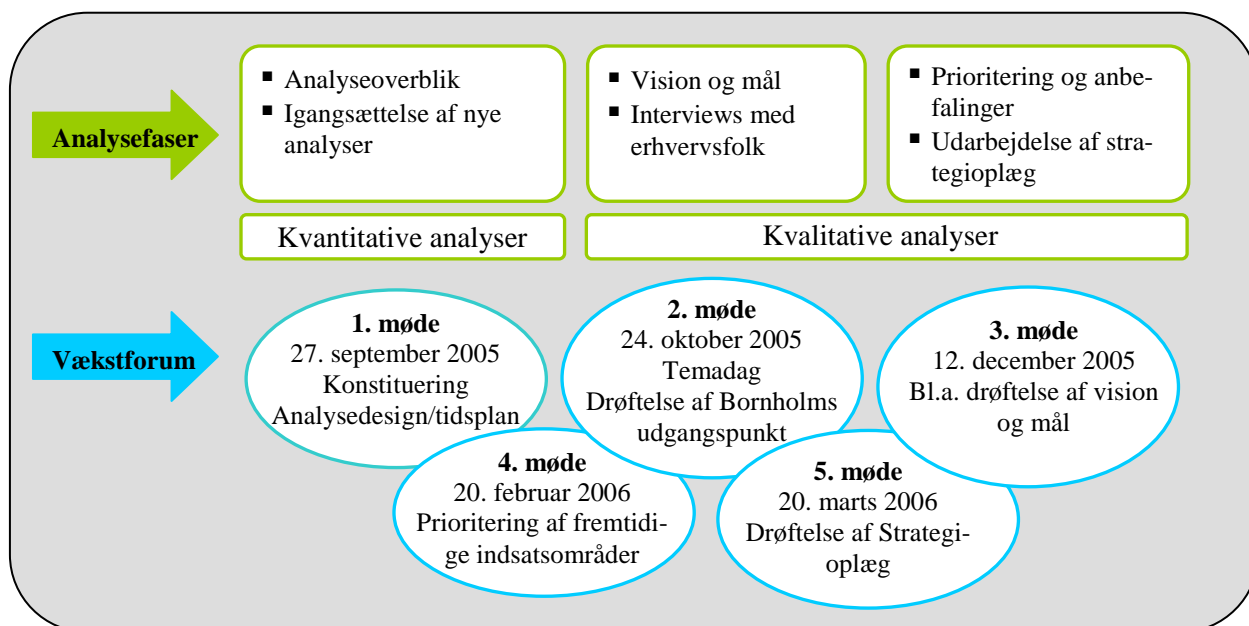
Analysefaser

▪ Analyseoverblik
▪ Igangsættelse af nye analyser

▪ Vision og mål
▪ Interviews med erhvervsfolk

▪ Prioritering og anbefalinger
▪ Udarbejdelse af strategioplæg

Kvantitative analyser

Kvalitative analyser

Vækstforum

**1. møde**
27. september 2005
Konstituering
Analysedesign/tidsplan

**2. møde**
24. oktober 2005
Temadag
Drøftelse af Bornholms udgangspunkt

**3. møde**
12. december 2005
Bl.a. drøftelse af vision og mål

**4. møde**
20. februar 2006
Prioritering af fremtidige indsatsområder

**5. møde**
20. marts 2006
Drøftelse af Strategioplæg